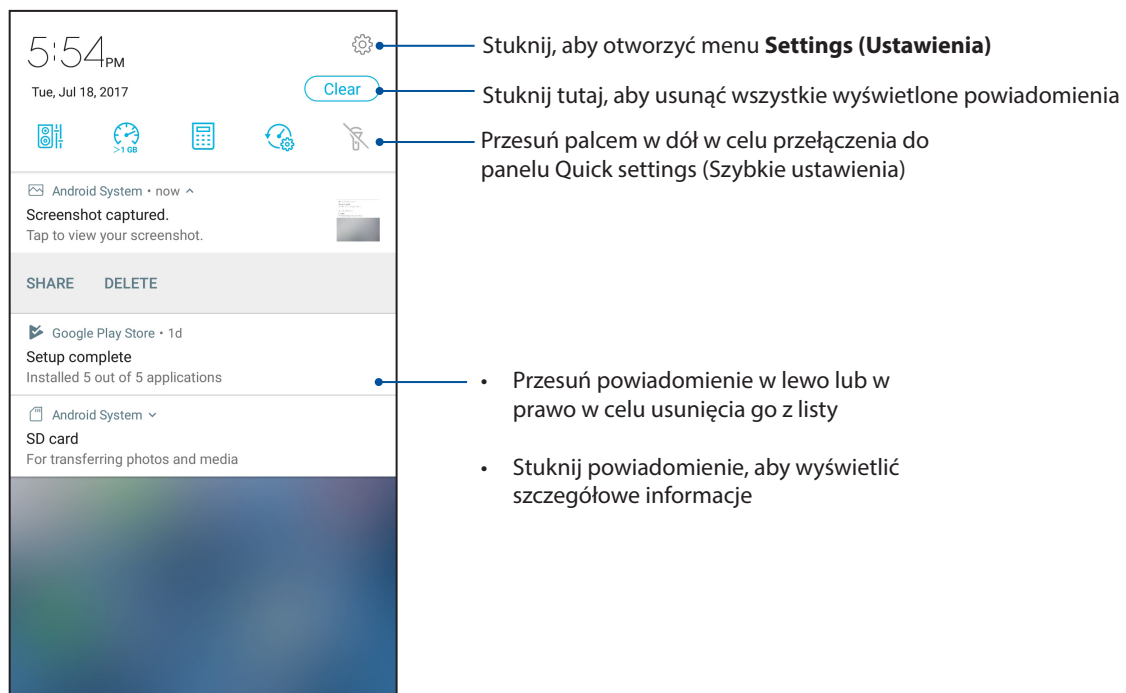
5:54PM

Tue, Jul 18, 2017

Clear

>1 GB

Android System • now

Screenshot captured.
Tap to view your screenshot.

SHARE DELETE

Google Play Store • 1d

Setup complete
Installed 5 out of 5 applications

Android System

SD card
For transferring photos and media

Stuknij, aby otworzyć menu **Settings (Ustawienia)**

Stuknij tutaj, aby usunąć wszystkie wyświetlone powiadomienia

Przesuń palcem w dół w celu przełączenia do panelu Quick settings (Szybkie ustawienia)

• Przesuń powiadomienie w lewo lub w prawo w celu usunięcia go z listy

• Stuknij powiadomienie, aby wyświetlić szczegółowe informacje